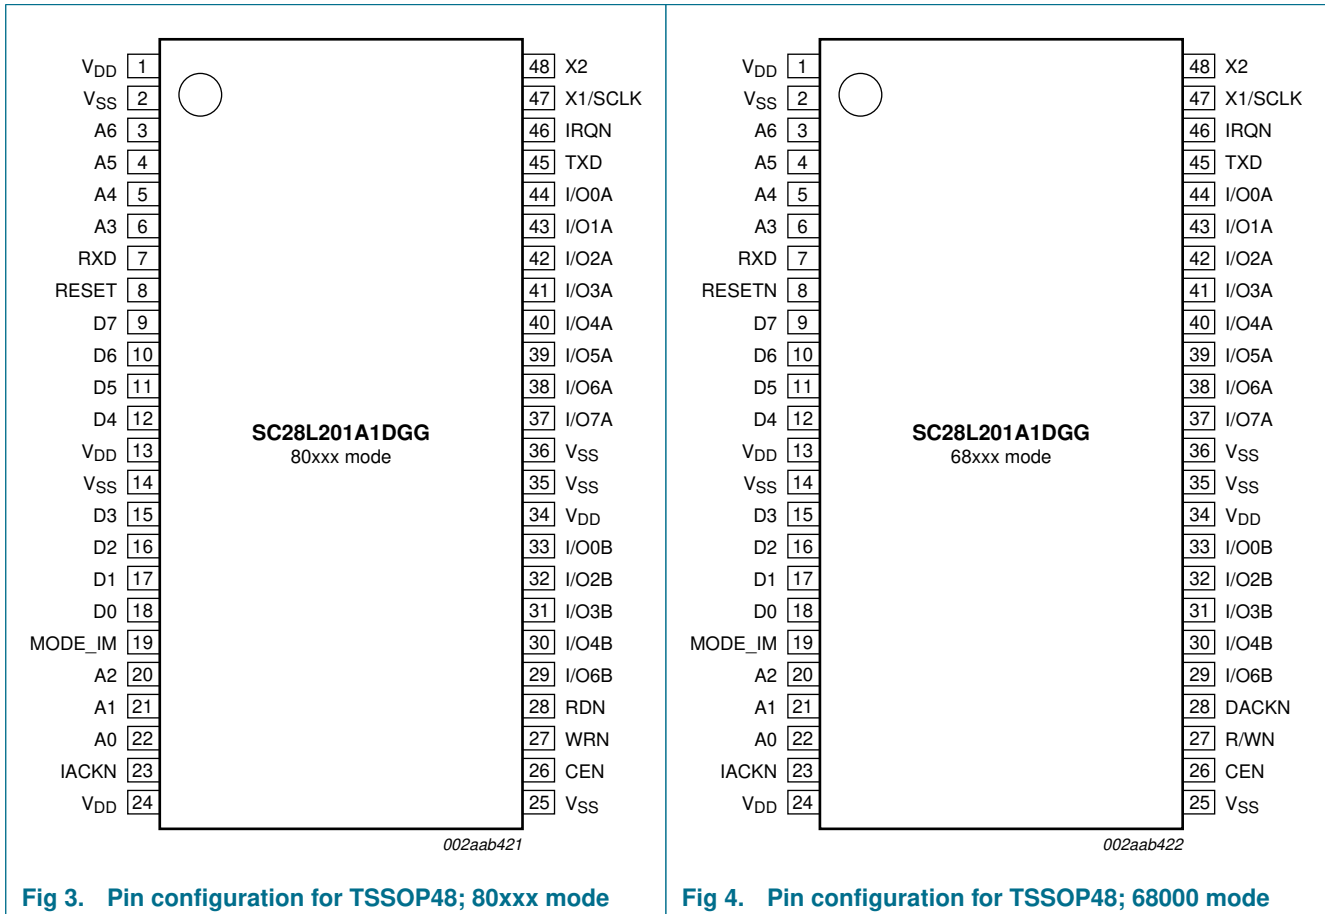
$V_{DD}$ 1
$V_{SS}$ 2
A6 3
A5 4
A4 5
A3 6
RXD 7
RESET 8
D7 9
D6 10
D5 11
D4 12
$V_{DD}$ 13
$V_{SS}$ 14
D3 15
D2 16
D1 17
D0 18
MODE_IM 19
A2 20
A1 21
A0 22
IACKN 23
$V_{DD}$ 24

48 X2
47 X1/SCLK
46 IRQN
45 TXD
44 I/O0A
43 I/O1A
42 I/O2A
41 I/O3A
40 I/O4A
39 I/O5A
38 I/O6A
37 I/O7A
36 $V_{SS}$
35 $V_{SS}$
34 $V_{DD}$
33 I/O0B
32 I/O2B
31 I/O3B
30 I/O4B
29 I/O6B
28 RDN
27 WRN
26 CEN
25 $V_{SS}$

SC28L201A1DGG
80xxx mode

002aab421

Fig 3. Pin configuration for TSSOP48; 80xxx mode

$V_{DD}$ 1
$V_{SS}$ 2
A6 3
A5 4
A4 5
A3 6
RXD 7
RESETN 8
D7 9
D6 10
D5 11
D4 12
$V_{DD}$ 13
$V_{SS}$ 14
D3 15
D2 16
D1 17
D0 18
MODE_IM 19
A2 20
A1 21
A0 22
IACKN 23
$V_{DD}$ 24

48 X2
47 X1/SCLK
46 IRQN
45 TXD
44 I/O0A
43 I/O1A
42 I/O2A
41 I/O3A
40 I/O4A
39 I/O5A
38 I/O6A
37 I/O7A
36 $V_{SS}$
35 $V_{SS}$
34 $V_{DD}$
33 I/O0B
32 I/O2B
31 I/O3B
30 I/O4B
29 I/O6B
28 DACKN
27 R/WN
26 CEN
25 $V_{SS}$

SC28L201A1DGG
68xxx mode

002aab422

Fig 4. Pin configuration for TSSOP48; 68000 mode